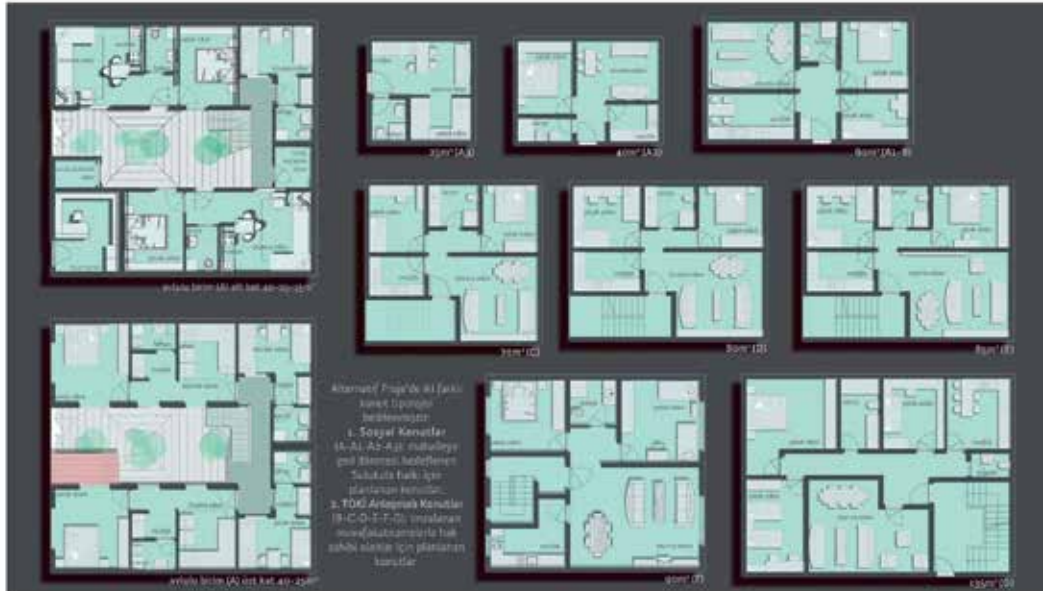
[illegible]

35m² (A3)

40m² (A2)

80m² (A1 - B)

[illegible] (C)

80m² (D)

85m² (E)

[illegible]

Alternatif Proje'de iki farklı konut tipolojisi bekleniyor:
1. Sosyal Konutlar
(A-A1-A2-A3): mahalleye geri dönmesi hedeflenen Sulukule halkı için planlanan konutlar.
2. TOKİ Anlaşmalı Konutlar
(B-C-D-E-F-G): imzalanan muvafakatnamelerle hak sahibi olanlar için planlanan konutlar

90m² (F)

135m² (G)

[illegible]